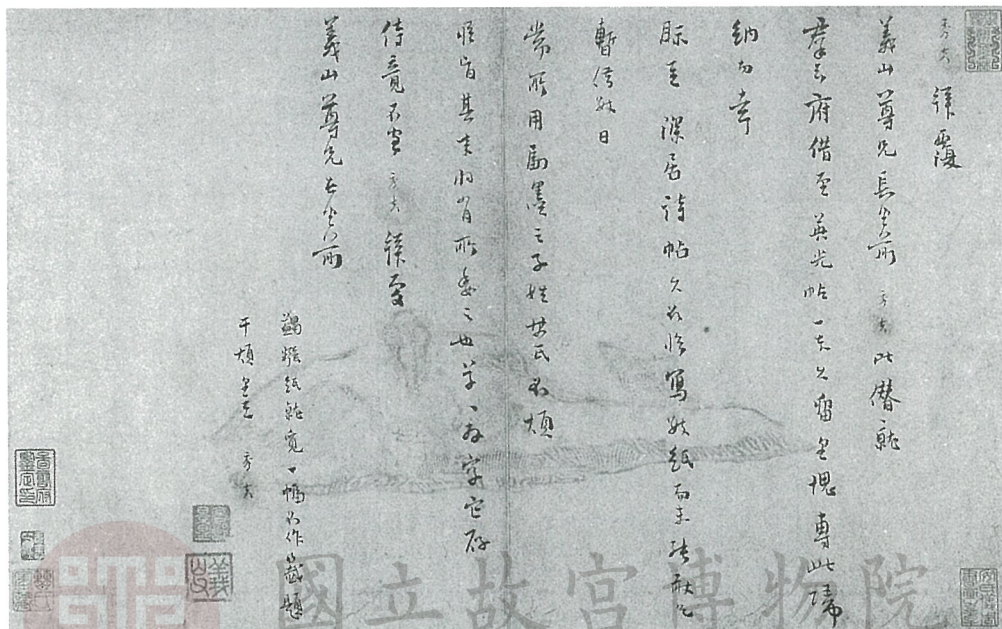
孝友 律覆

義山尊兄長官所 孝友 此蒙就

孝子府借至英光帖一衣之留尾愧專此歸

納右幸

示諭 深居詩帖久不修寫,紙尾未能就

暫借數日

常所用高麗之子姓林氏名頏

能省其未相肯所為之也。筆墨宇它存

得竟不害 孝友 律覆

義山尊兄長官所

鵝溪紙就覓一幅求作蘭題

千頃寺是 孝友

國立故宮博物院